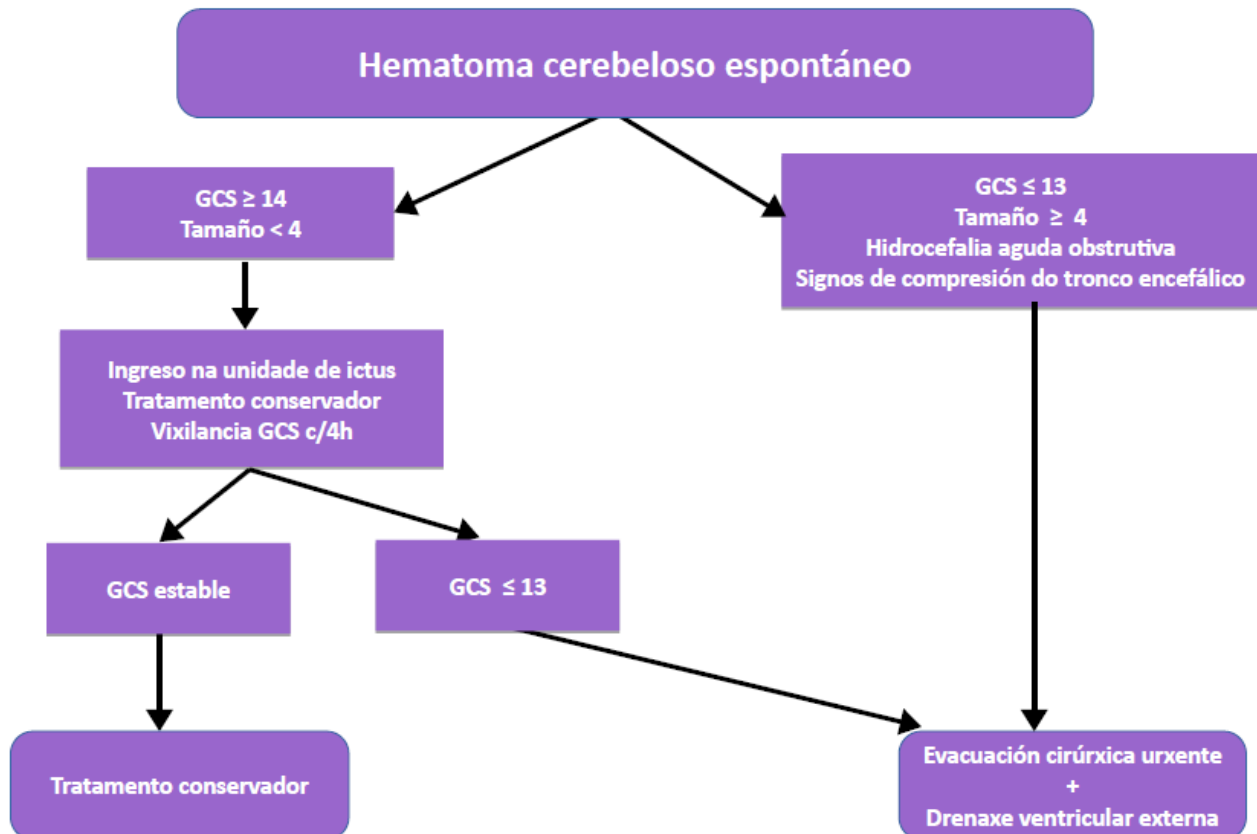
Hematoma cerebeloso espontáneo

GCS $\geq$ 14
Tamaño < 4

GCS $\leq$ 13
Tamaño $\geq$ 4
Hidrocefalia aguda obstrutiva
Signos de compresión do tronco encefálico

Ingreso na unidade de ictus
Tratamento conservador
Vixilancia GCS c/4h

GCS estable

GCS $\leq$ 13

Tratamento conservador

Evacuación cirúrxica urxente
+
Drenaxe ventricular externa